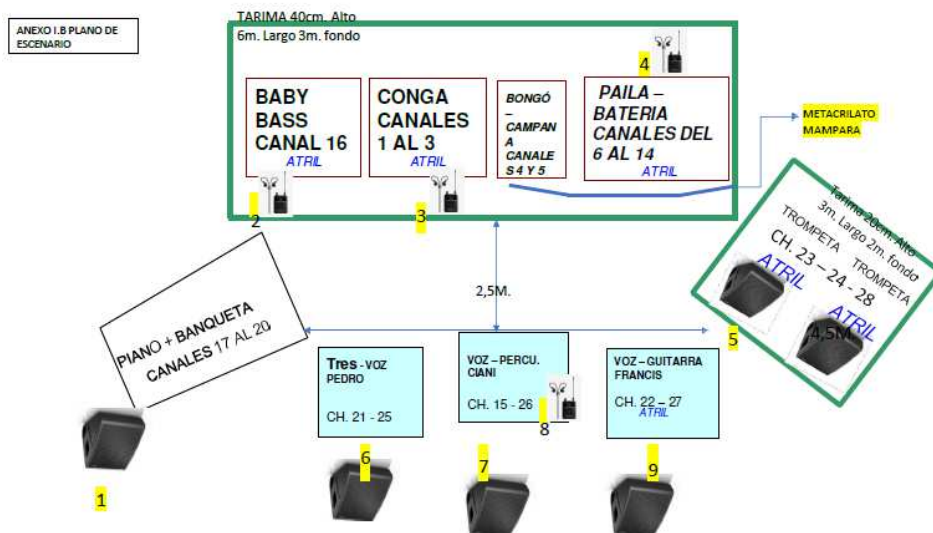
ANEXO I.B PLANO DE ESCENARIO

TARIMA 40cm. Alto
6m. Largo 3m. fondo

BABY BASS CANAL 16
ATRIL

CONGA CANALES 1 AL 3
ATRIL

BONGÓ – CAMPANA CANALES 4 Y 5

PAILA – BATERIA CANALES DEL 6 AL 14
ATRIL

4

2

3

METACRILATO MAMPARA

Tarima 20cm. Alto
3m. Largo 2m. fondo
TROMPETA
TROMPETA
CH. 23 – 24 - 28
ATRIL
ATRIL

2,5M.

4,5M.

5

PIANO + BANQUETA CANALES 17 AL 20

Tres - VOZ PEDRO
CH. 21 - 25

VOZ – PERCU. CIANI
CH. 15 - 26

8

VOZ – GUITARRA FRANCIS
CH. 22 – 27
ATRIL

1

6

7

9